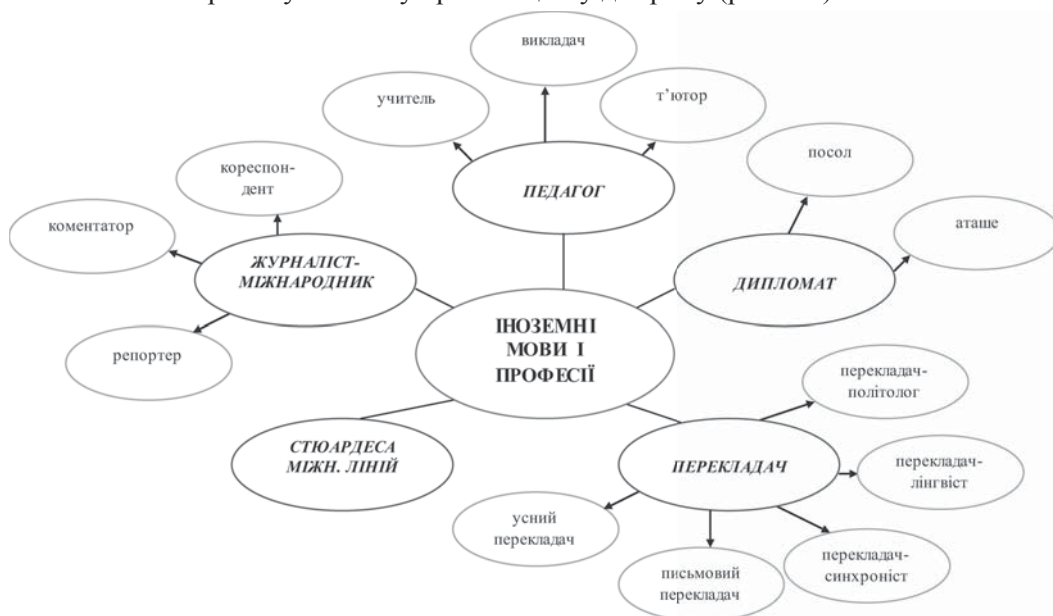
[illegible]

викладач

учитель

т'ютор

ПЕДАГОГ

кореспондент

посол

коментатор

аташе

ЖУРНАЛІСТ-МІЖНАРОДНИК

ДИПЛОМАТ

ІНОЗЕМНІ МОВИ І ПРОФЕСІЇ

репортер

перекладач-політолог

СТЮАРДЕСА МІЖН. ЛІНІЙ

ПЕРЕКЛАДАЧ

перекладач-лінгвіст

усний перекладач

перекладач-синхроніст

письмовий перекладач